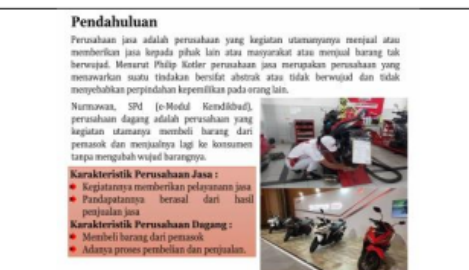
Pendahuluan

Perusahaan jasa adalah perusahaan yang kegiatan utamanyanya menjual atau memberikan jasa kepada pihak lain atau masyarakat atau menjual barang tak berwujud. Menurut Philip Kotler perusahaan jasa merupakan perusahaan yang menawarkan suatu tindakan bersifat abstrak atau tidak berwujud dan tidak menyebabkan perpindahan kepemilikan pada orang lain.

Nurmawan, SPd (e-Modul Kemdikbud), perusahaan dagang adalah perusahaan yang kegiatan utamanya membeli barang dari pemasok dan menjualnya lagi ke konsumen tanpa mengubah wujud barangnya.

Karakteristik Perusahaan Jasa :
- Kegiatannya memberikan pelayanann jasa
- Pandapatannya berasal dari hasil penjualan jasa

Karakteristik Perusahaan Dagang :
- Membeli barang dari pemasok
- Adanya proses pembelian dan penjualan.